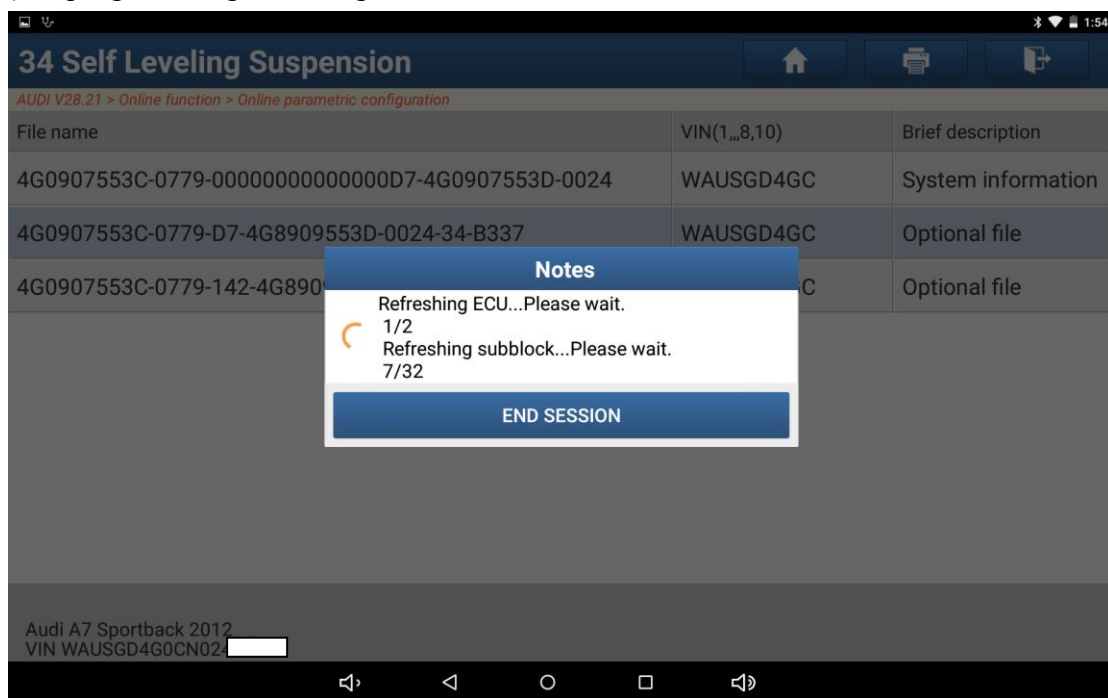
1:54

34 Self Leveling Suspension

AUDI V28.21 > Online function > Online parametric configuration

| File name | VIN(1,,,8,10) | Brief description |
|---|---|---|
| 4G0907553C-0779-00000000000000D7-4G0907553D-0024 | WAUSGD4GC | System information |
| 4G0907553C-0779-D7-4G8909553D-0024-34-B337 | WAUSGD4GC | Optional file |
| 4G0907553C-0779-142-4G890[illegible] | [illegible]C | Optional file |

Notes

Refreshing ECU...Please wait.
1/2
Refreshing subblock...Please wait.
7/32

END SESSION

Audi A7 Sportback 2012
VIN WAUSGD4G0CN02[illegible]